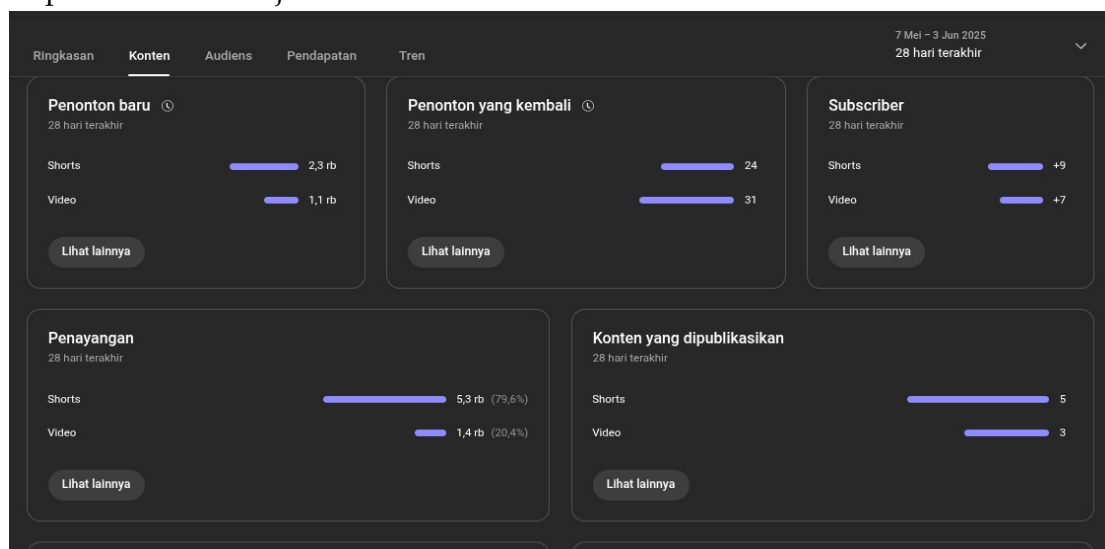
Ringkasan Konten Audiens Pendapatan Tren

7 Mei – 3 Jun 2025
28 hari terakhir

Penonton baru
28 hari terakhir
Shorts 2,3 rb
Video 1,1 rb
Lihat lainnya

Penonton yang kembali
28 hari terakhir
Shorts 24
Video 31
Lihat lainnya

Subscriber
28 hari terakhir
Shorts +9
Video +7
Lihat lainnya

Penayangan
28 hari terakhir
Shorts 5,3 rb (79,6%)
Video 1,4 rb (20,4%)
Lihat lainnya

Konten yang dipublikasikan
28 hari terakhir
Shorts 5
Video 3
Lihat lainnya